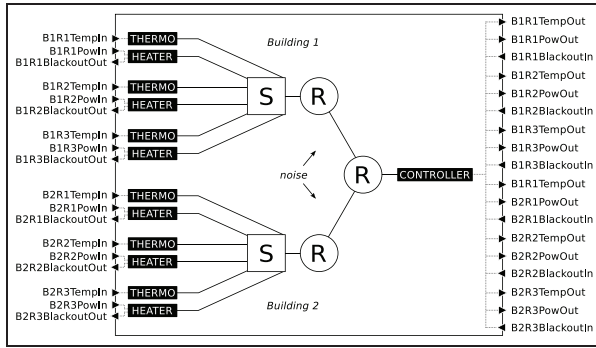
B1R1TempIn
B1R1PowIn
B1R1BlackoutOut
B1R2TempIn
B1R2PowIn
B1R2BlackoutOut
B1R3TempIn
B1R3PowIn
B1R3BlackoutOut
B2R1TempIn
B2R1PowIn
B2R1BlackoutOut
B2R2TempIn
B2R2PowIn
B2R2BlackoutOut
B2R3TempIn
B2R3PowIn
B2R3BlackoutOut

THERMO
HEATER
THERMO
HEATER
THERMO
HEATER
THERMO
HEATER
THERMO
HEATER
THERMO
HEATER

Building 1
S
R
noise
R
CONTROLLER
S
R
Building 2

B1R1TempOut
B1R1PowOut
B1R1BlackoutIn
B1R2TempOut
B1R2PowOut
B1R2BlackoutIn
B1R3TempOut
B1R3PowOut
B1R3BlackoutIn
B1R1TempOut
B2R1PowOut
B2R1BlackoutIn
B2R2TempOut
B2R2PowOut
B2R2BlackoutIn
B2R3TempOut
B2R3PowOut
B2R3BlackoutIn